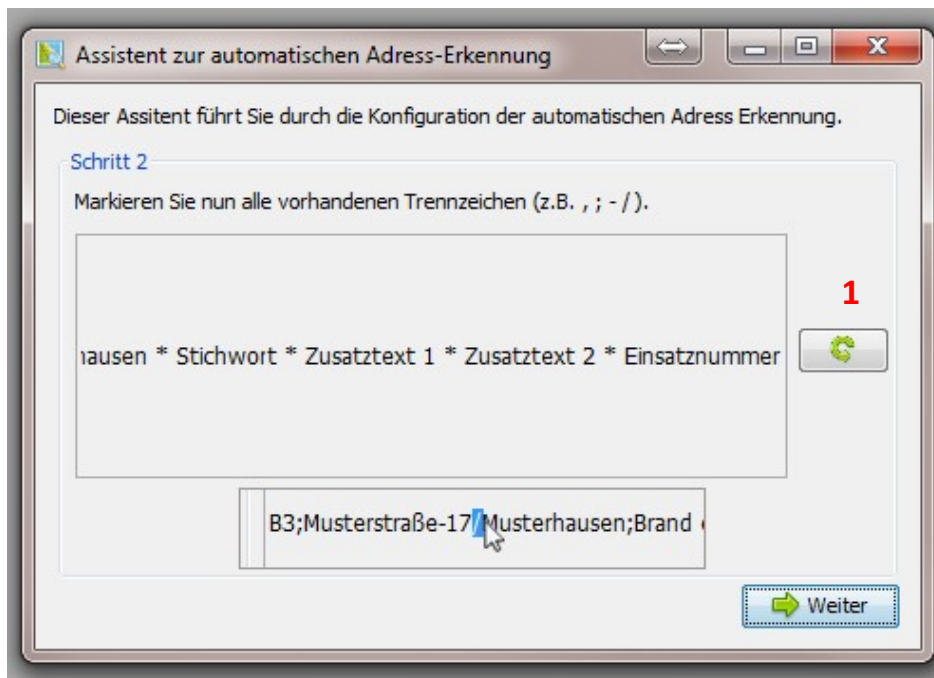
Assistent zur automatischen Adress-Erkennung

Dieser Assitent führt Sie durch die Konfiguration der automatischen Adress Erkennung.

Schritt 2

Markieren Sie nun alle vorhandenen Trennzeichen (z.B. , ; - / ).

ıausen * Stichwort * Zusatztext 1 * Zusatztext 2 * Einsatznummer

1

B3;Musterstraße-17/Musterhausen;Brand

Weiter